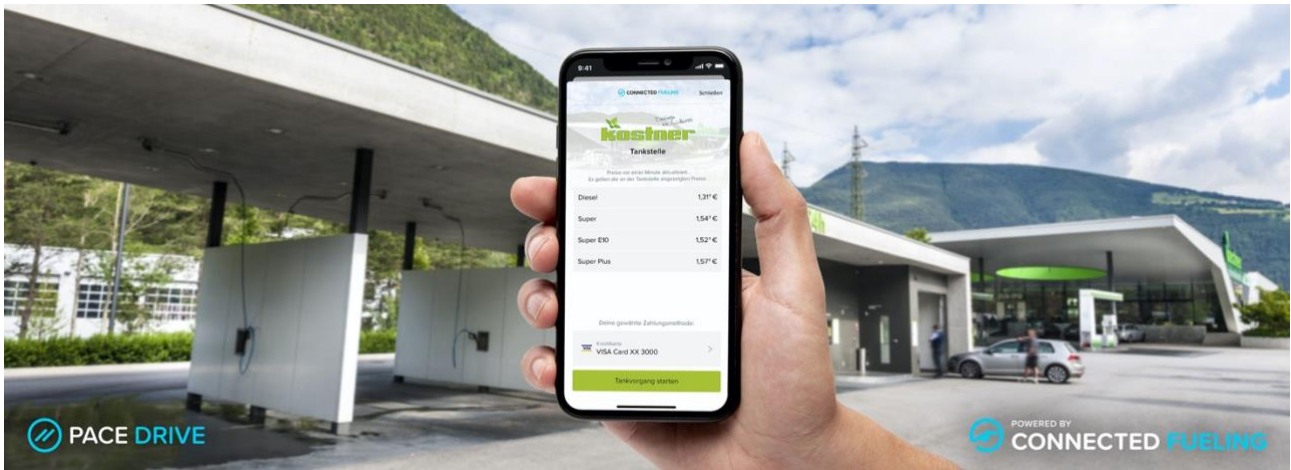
9:41

CONNECTED FUELING Schließen

kostner

Tankstelle

Preise vor einer Minute aktualisiert. Es gelten die an der Tankstelle angezeigten Preise.

| Diesel | 1,31⁹ € |
|---|---|
| Super | 1,54⁹ € |
| Super E10 | 1,52⁹ € |
| Super Plus | 1,57⁹ € |

Deine gewählte Zahlungsmethode:

Kreditkarte
VISA Card XX 3000

Tankvorgang starten

PACE DRIVE

POWERED BY
CONNECTED FUELING